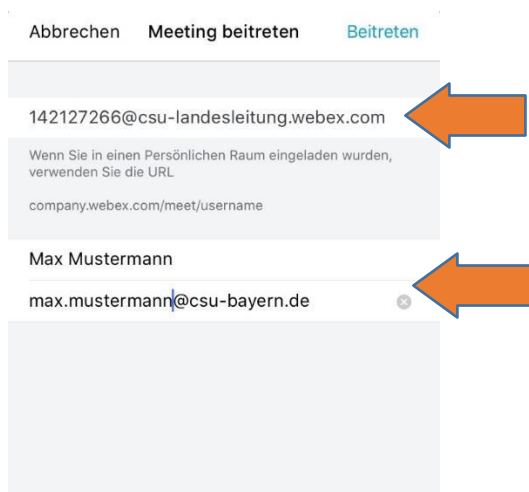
Abbrechen Meeting beitreten Beitreten

142127266@csu-landesleitung.webex.com

Wenn Sie in einen Persönlichen Raum eingeladen wurden, verwenden Sie die URL

company.webex.com/meet/username

Max Mustermann

max.mustermann@csu-bayern.de